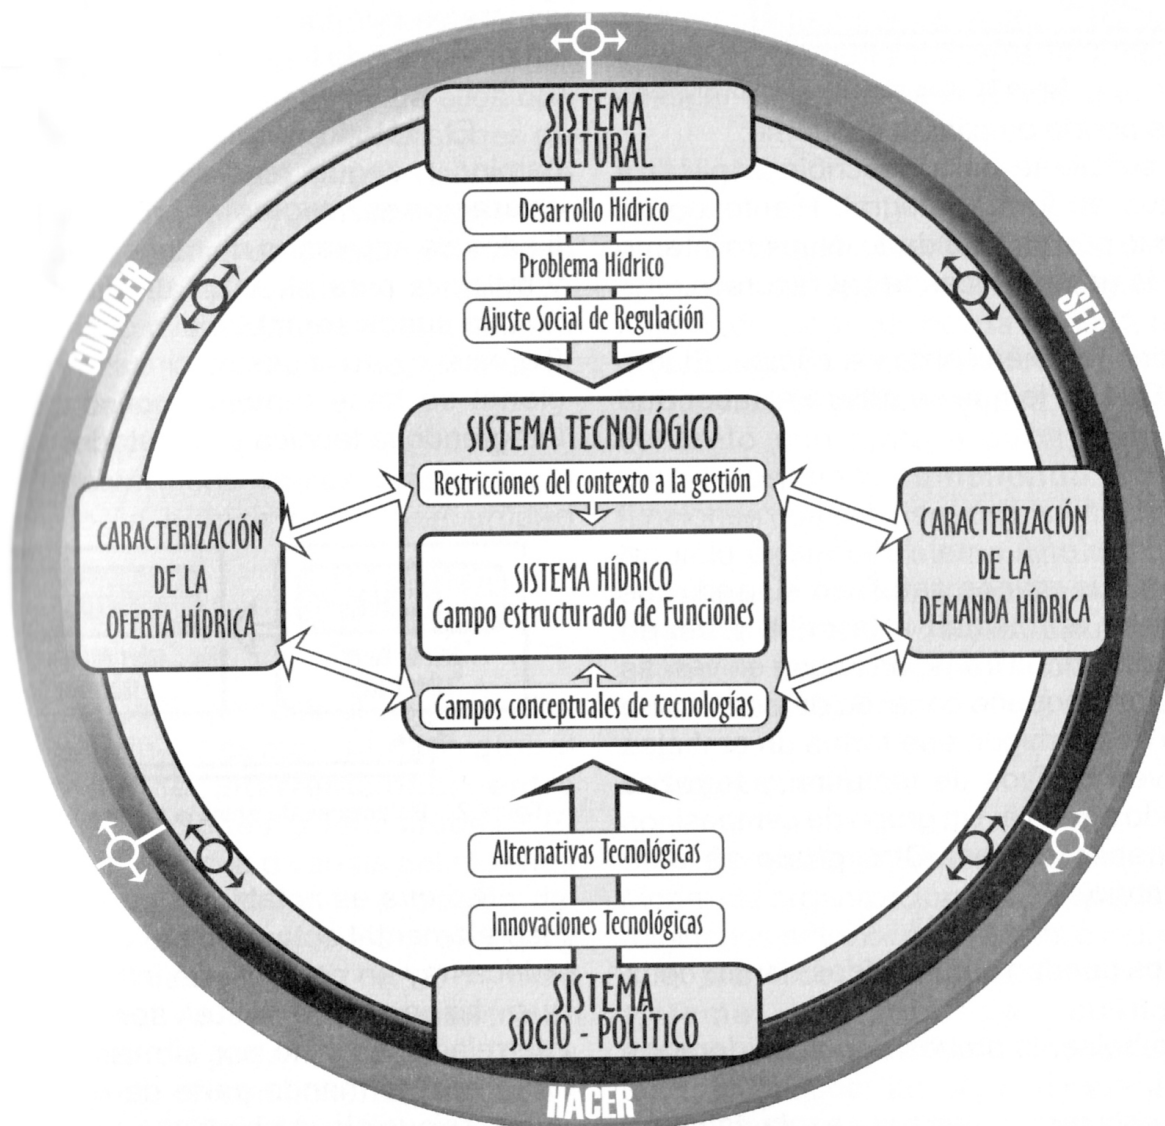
SISTEMA CULTURAL

Desarrollo Hídrico

Problema Hídrico

Ajuste Social de Regulación

CONOCER

SER

SISTEMA TECNOLÓGICO

Restricciones del contexto a la gestión

CARACTERIZACIÓN DE LA OFERTA HÍDRICA

SISTEMA HÍDRICO
Campo estructurado de Funciones

CARACTERIZACIÓN DE LA DEMANDA HÍDRICA

Campos conceptuales de tecnologías

Alternativas Tecnológicas

Innovaciones Tecnológicas

SISTEMA SOCIO - POLITICO

HACER